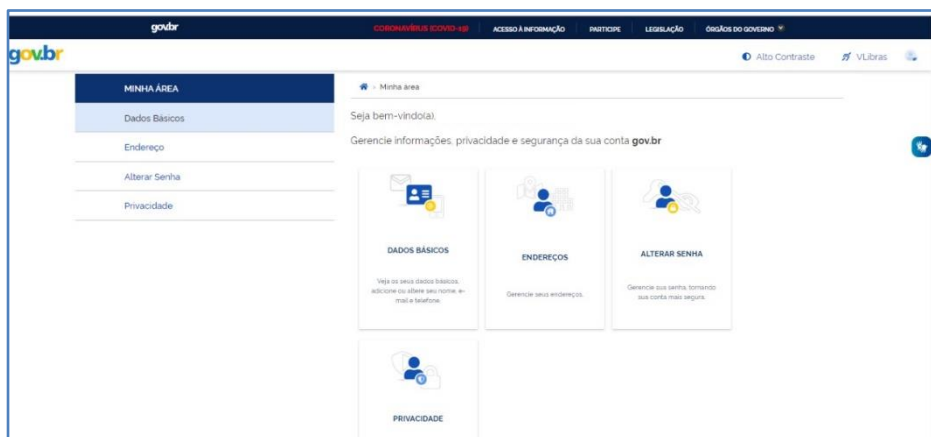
gov.br

CORONAVÍRUS (COVID-19) | ACESSO À INFORMAÇÃO | PARTICIPE | LEGISLAÇÃO | ÓRGÃOS DO GOVERNO

gov.br

Alto Contraste | VLibras

MINHA ÁREA
Dados Básicos
Endereço
Alterar Senha
Privacidade

Minha área

Seja bem-vindo(a).

Gerencie informações, privacidade e segurança da sua conta **gov.br**

DADOS BÁSICOS

Veja os seus dados básicos, adicione ou altere seu nome, e-mail e telefone.

ENDEREÇOS

Gerencie seus endereços.

ALTERAR SENHA

Gerencie sua senha, tornando sua conta mais segura.

PRIVACIDADE